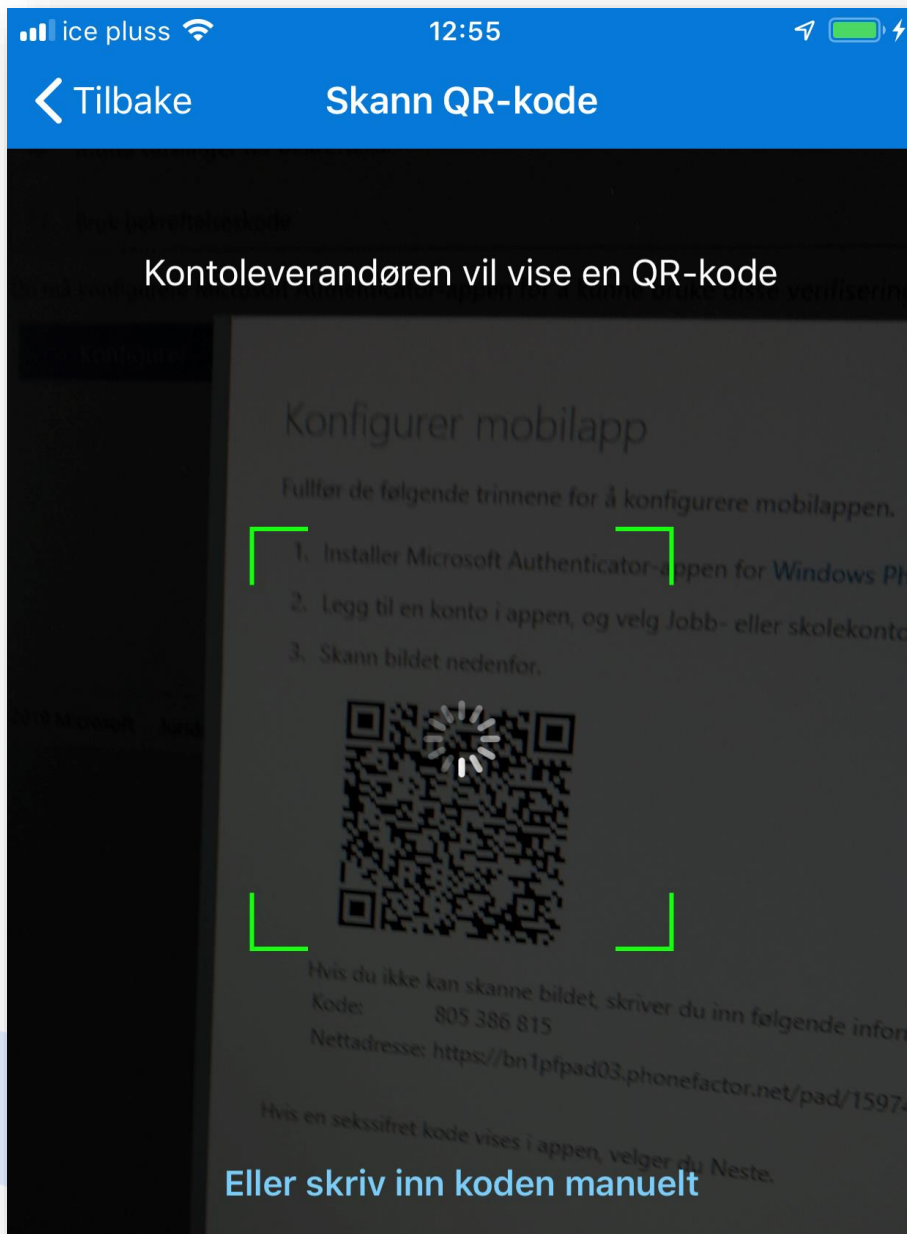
ice pluss 12:55

Tilbake Skann QR-kode

Bruk bekreftelseskode

Kontoleverandøren vil vise en QR-kode

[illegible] konfigurer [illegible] appen for å kunne bruke disse konfigurasjonene

Konfigurer

Konfigurer mobilapp

Fullfør de følgende trinnene for å konfigurere mobilappen.

1. Installer Microsoft Authenticator-appen for Windows Ph
2. Legg til en konto i appen, og velg Jobb- eller skolekonto
3. Skann bildet nedenfor.

2019 Microsoft

Hvis du ikke kan skanne bildet, skriver du inn følgende infor
Kode: 805 386 815
Nettadresse: https://bn1pfpad03.phonefactor.net/pad/1597

Hvis en sekssifret kode vises i appen, velger du Neste.

Eller skriv inn koden manuelt